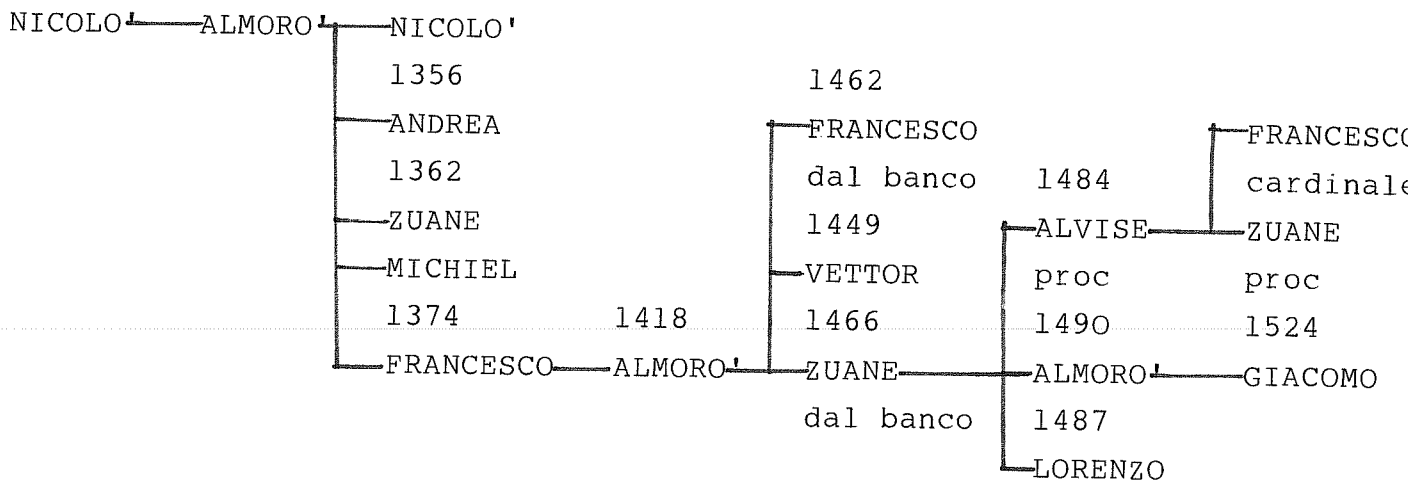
NICOLO' ALMORO' NICOLO'
1356
ANDREA
1362
ZUANE
MICHIEL
1374
FRANCESCO 1418 ALMORO'

1462
FRANCESCO
dal banco
1449
VETTOR
1466
ZUANE
dal banco

1484
ALVISE
proc
1490
ALMORO'
1487
LORENZO

FRANCESCO
cardinale
ZUANE
proc
1524
GIACOMO